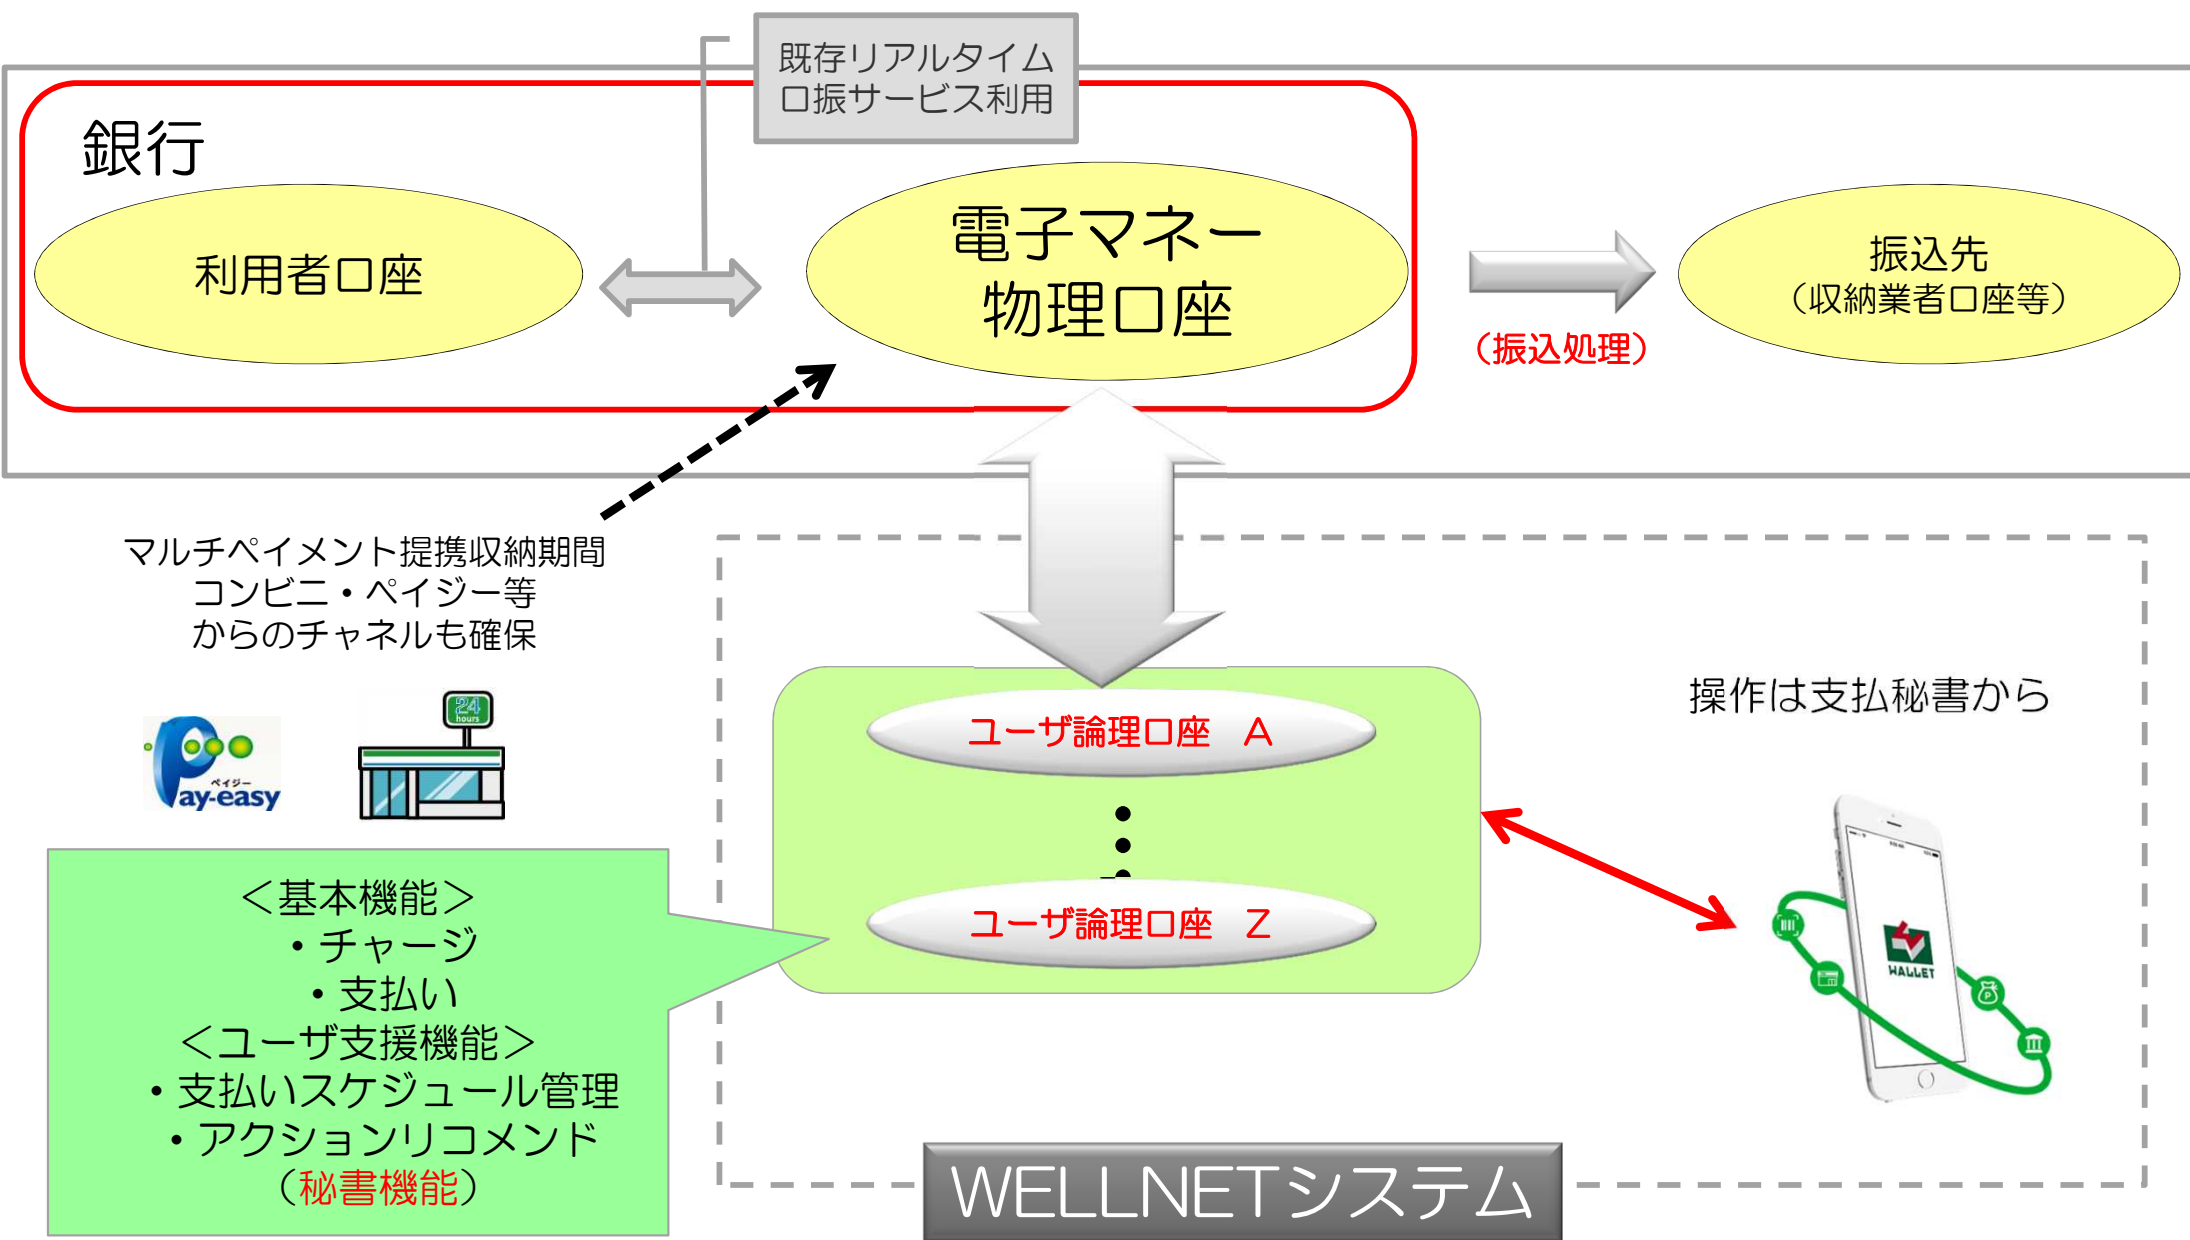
既存リアルタイム
口振サービス利用

銀行

利用者口座

電子マネー
物理口座

振込先
（収納業者口座等）

（振込処理）

マルチペイメント提携収納期間
コンビニ・ペイジー等
からのチャネルも確保

ペイジー
Pay-easy

24 hours

ユーザ論理口座　A

ユーザ論理口座　Z

操作は支払秘書から

WALLET

＜基本機能＞
・チャージ
・支払い
＜ユーザ支援機能＞
・支払いスケジュール管理
・アクションリコメンド
（秘書機能）

WELLNETシステム